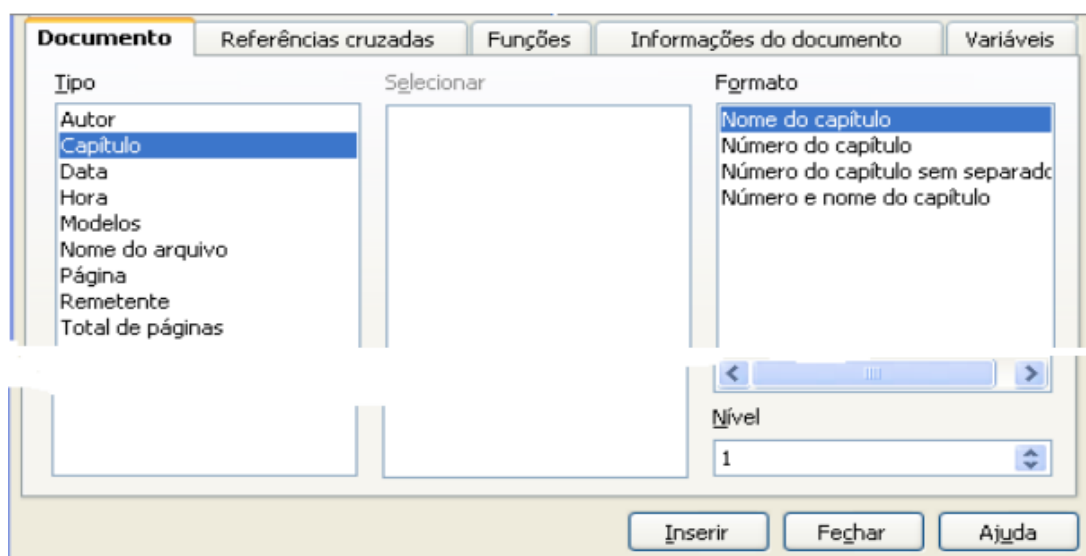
Documento | Referências cruzadas | Funções | Informações do documento | Variáveis

Tipo
Autor
Capítulo
Data
Hora
Modelos
Nome do arquivo
Página
Remetente
Total de páginas

Selecionar

Formato
Nome do capítulo
Número do capítulo
Número do capítulo sem separado
Número e nome do capítulo

Nível
1

Inserir
Fechar
Ajuda